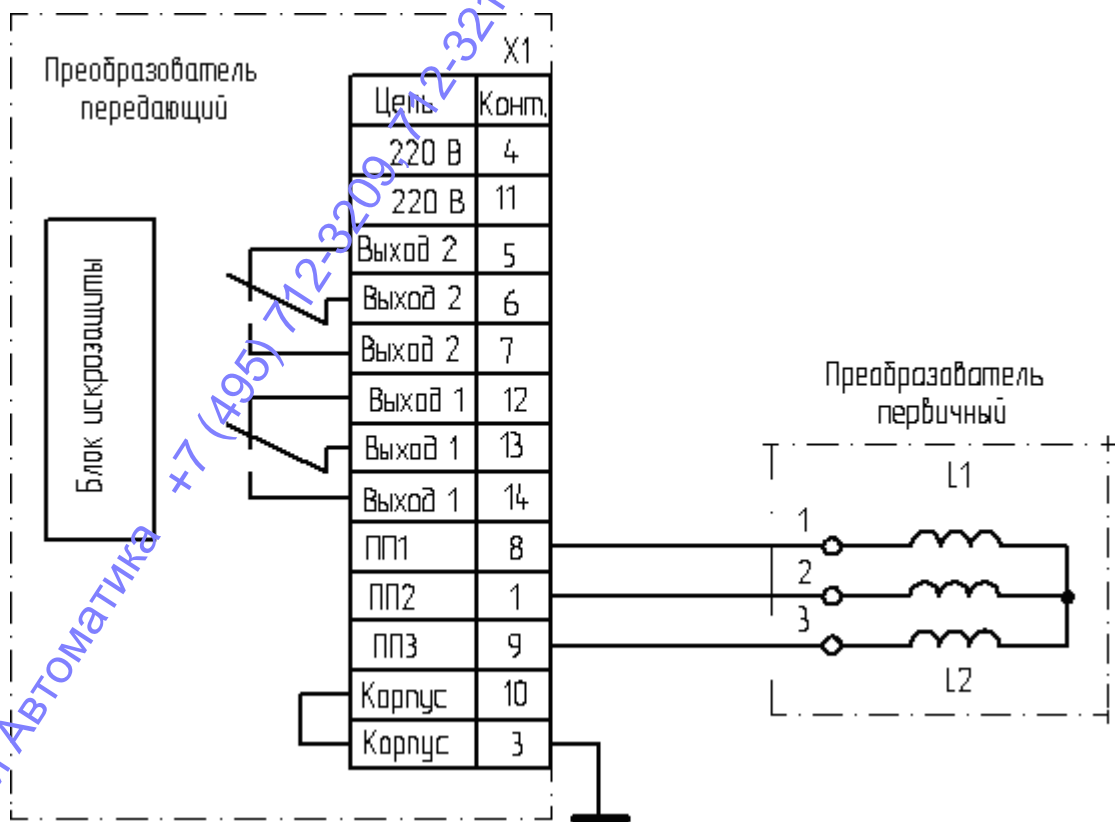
Преобразователь передающий

X1

| Цепь | Конт. |
|---|---|
| 220 В | 4 |
| 220 В | 11 |
| Выход 2 | 5 |
| Выход 2 | 6 |
| Выход 2 | 7 |
| Выход 1 | 12 |
| Выход 1 | 13 |
| Выход 1 | 14 |
| ПП1 | 8 |
| ПП2 | 1 |
| ПП3 | 9 |
| Корпус | 10 |
| Корпус | 3 |

Блок искрозащиты

Преобразователь первичный

L1

1

2

3

L2

Автоматика +7 (495) 712-3209, 712-32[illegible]